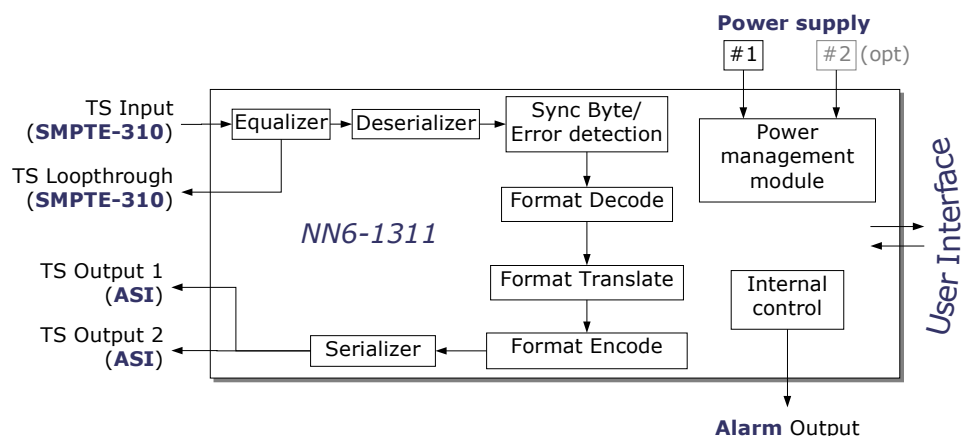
Power supply
#1
#2 (opt)

TS Input
(SMPTE-310)

TS Loopthrough
(SMPTE-310)

TS Output 1
(ASI)

TS Output 2
(ASI)

Equalizer
Deserializer
Sync Byte/
Error detection

Power
management
module

Format Decode

NN6-1311

Format Translate

Internal
control

Serializer
Format Encode

User Interface

Alarm Output